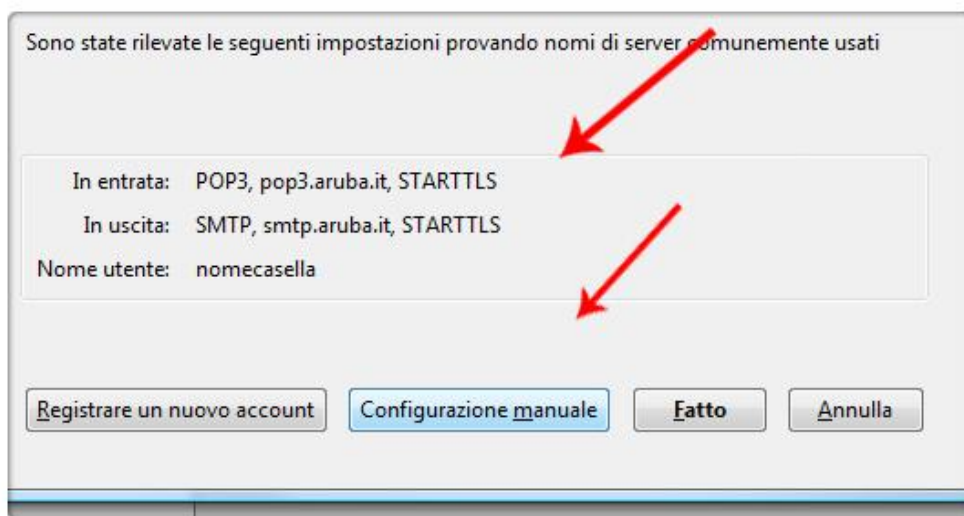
Sono state rilevate le seguenti impostazioni provando nomi di server comunemente usati

In entrata: POP3, pop3.aruba.it, STARTTLS
In uscita: SMTP, smtp.aruba.it, STARTTLS
Nome utente: nomecasella

Registrare un nuovo account
Configurazione manuale
Fatto
Annulla